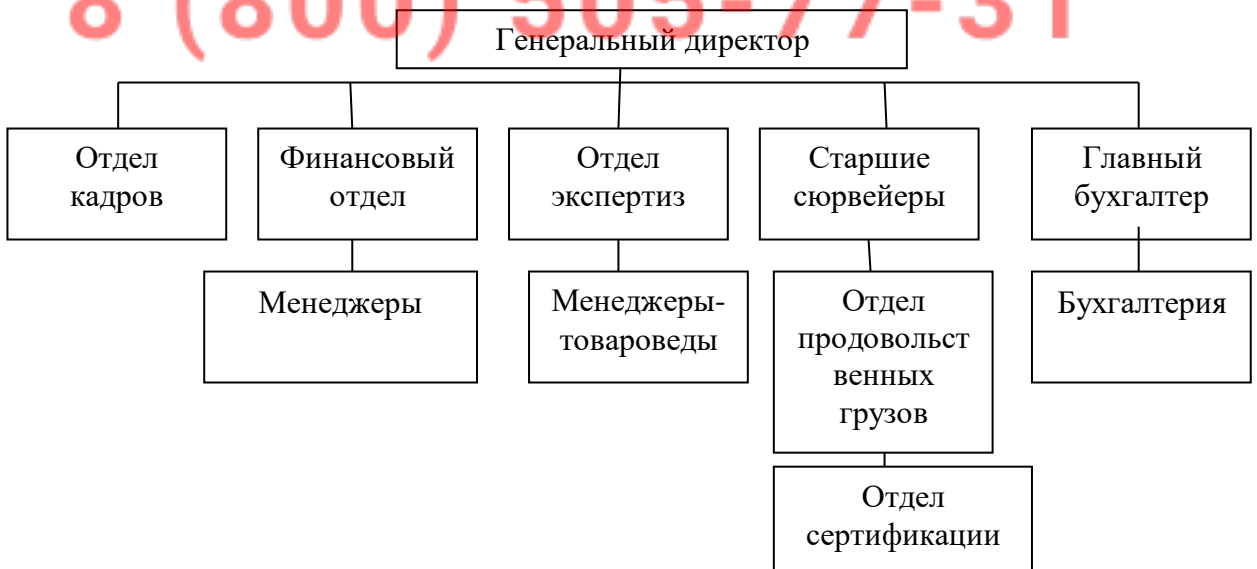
8 (800) 505-77-31

Генеральный директор

Отдел кадров

Финансовый отдел

Отдел экспертиз

Старшие сюрвейеры

Главный бухгалтер

Менеджеры

Менеджеры-товароведы

Отдел продовольственных грузов

Бухгалтерия

Отдел сертификации